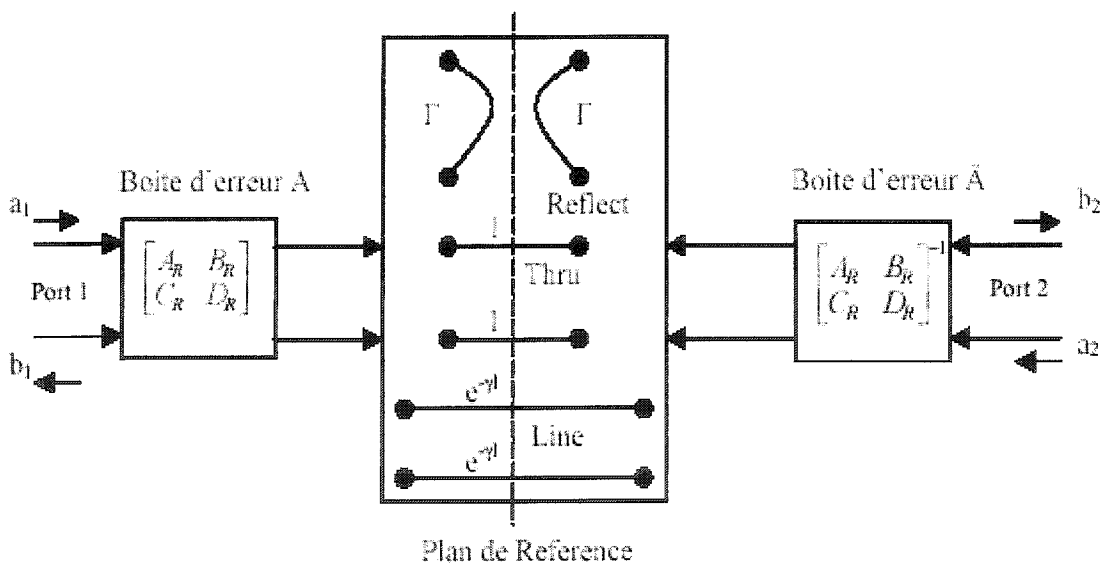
$a_1$

Port 1

$b_1$

Boite d'erreur A

$\begin{bmatrix} A_R & B_R \\ C_R & D_R \end{bmatrix}$

$\Gamma$

$\Gamma$

Reflect

1

Thru

1

$e^{-\gamma l}$

Line

$e^{-\gamma l}$

Plan de Reference

Boite d'erreur Ä

$\begin{bmatrix} A_R & B_R \\ C_R & D_R \end{bmatrix}^{-1}$

$b_2$

Port 2

$a_2$